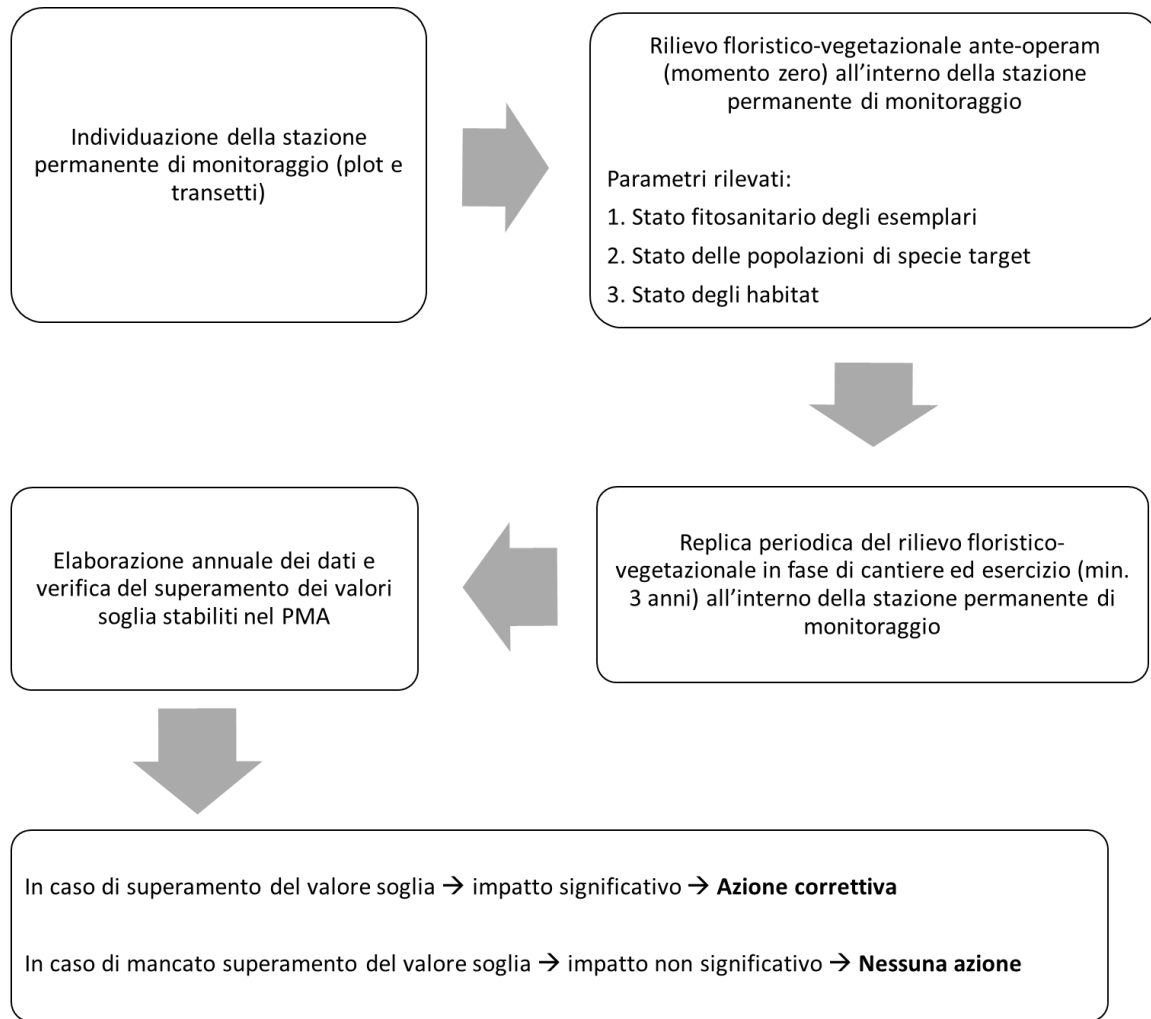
Individuazione della stazione permanente di monitoraggio (plot e transetti)

Rilievo floristico-vegetazionale ante-operam (momento zero) all'interno della stazione permanente di monitoraggio

Parametri rilevati:

1. Stato fitosanitario degli esemplari

2. Stato delle popolazioni di specie target

3. Stato degli habitat

Replica periodica del rilievo floristico-vegetazionale in fase di cantiere ed esercizio (min. 3 anni) all'interno della stazione permanente di monitoraggio

Elaborazione annuale dei dati e verifica del superamento dei valori soglia stabiliti nel PMA

In caso di superamento del valore soglia → impatto significativo → **Azione correttiva**

In caso di mancato superamento del valore soglia → impatto non significativo → **Nessuna azione**